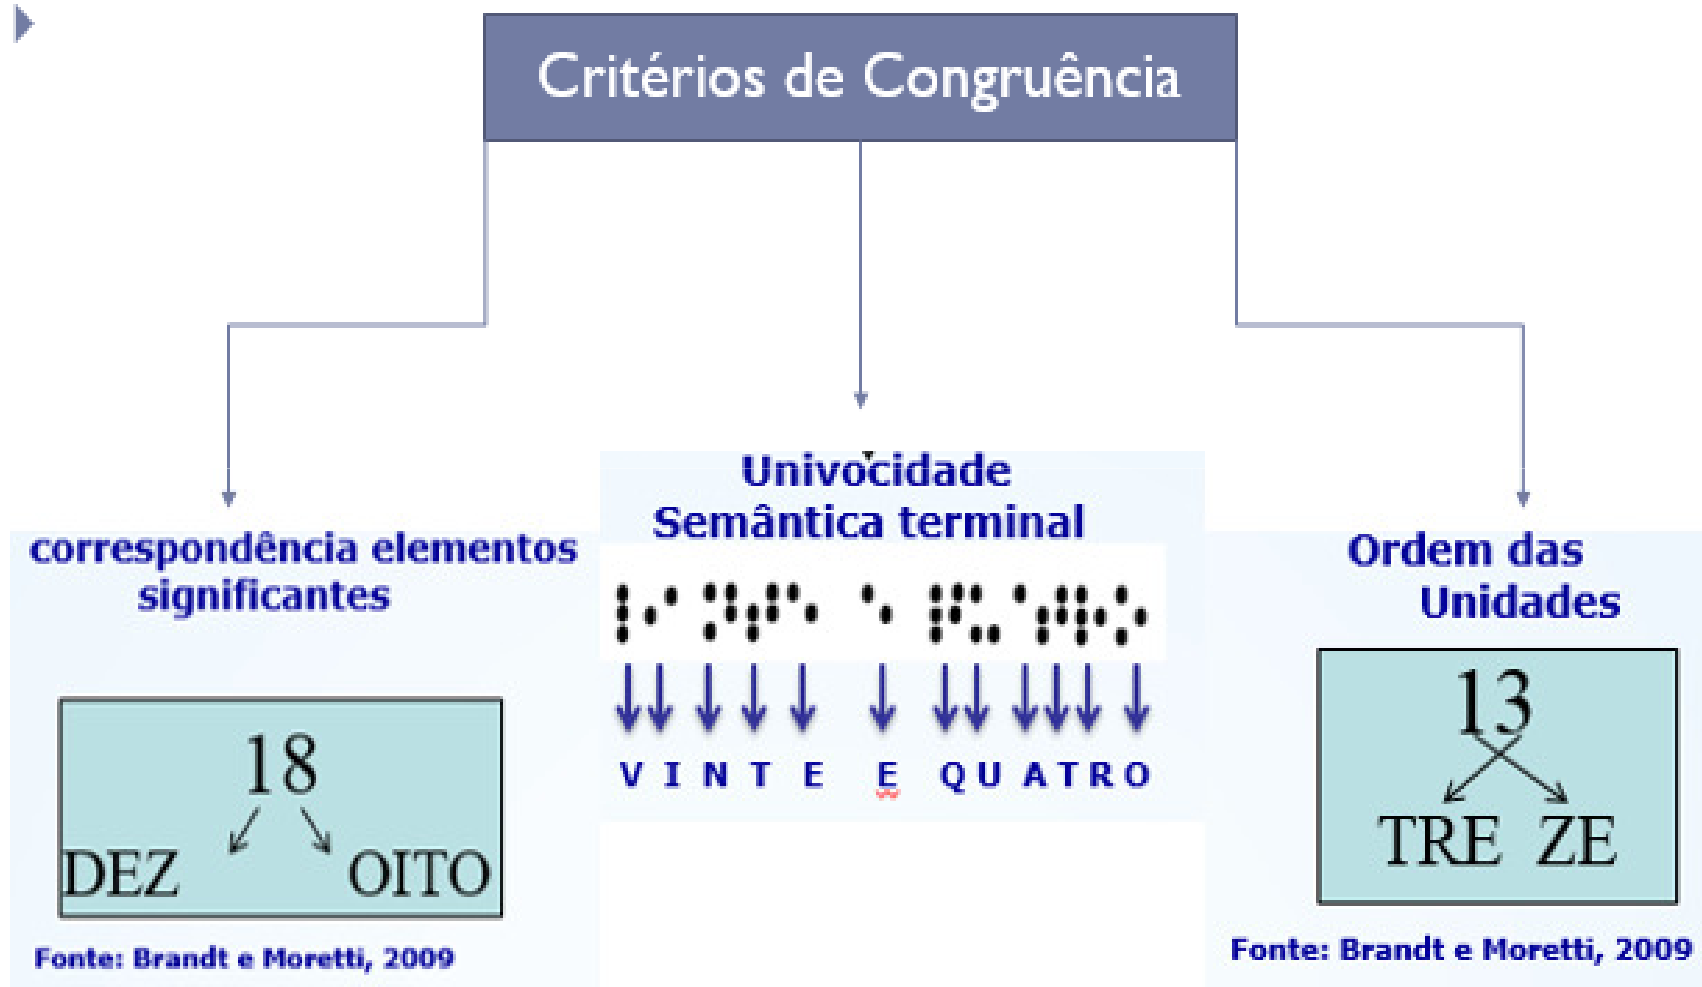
Critérios de Congruência

correspondência elementos significantes

18
DEZ OITO

Fonte: Brandt e Moretti, 2009

Univocidade Semântica terminal

V I N T E E Q U A T R O

Ordem das Unidades

13
TRE ZE

Fonte: Brandt e Moretti, 2009